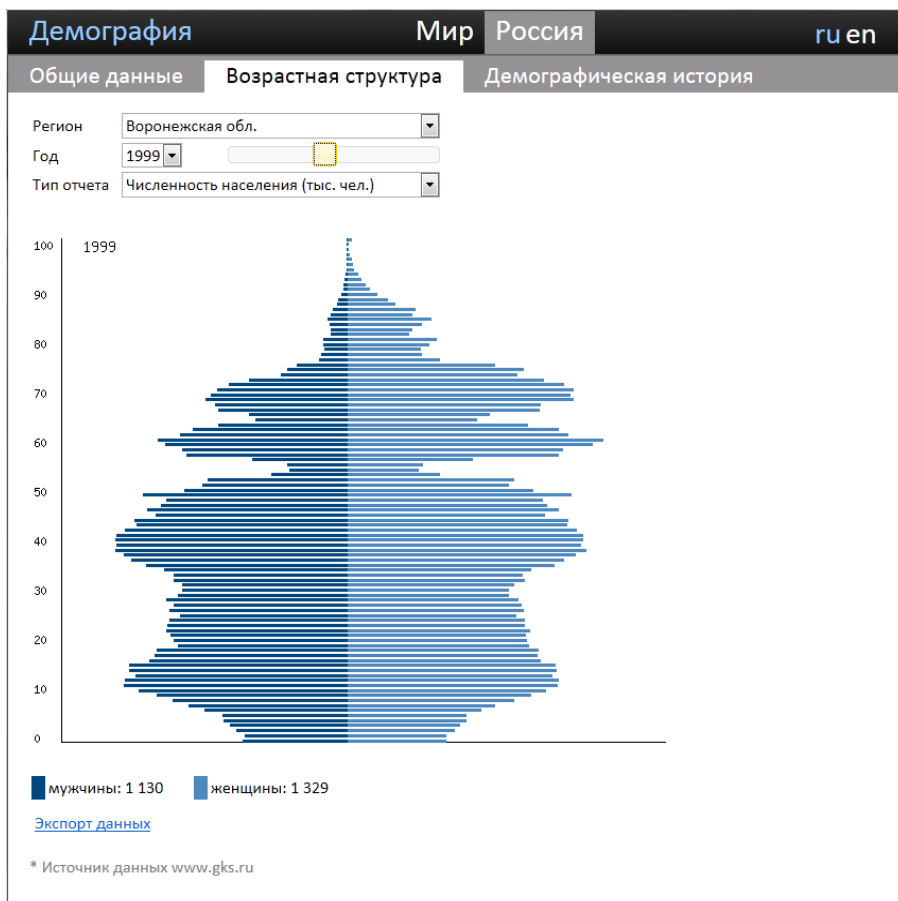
Демография

Мир Россия

ru en

Общие данные Возрастная структура Демографическая история

Регион Воронежская обл.

Год 1999

Тип отчета Численность населения (тыс. чел.)

100
90
80
70
60
50
40
30
20
10
0

1999

мужчины: 1 130 женщины: 1 329

Экспорт данных

* Источник данных www.gks.ru